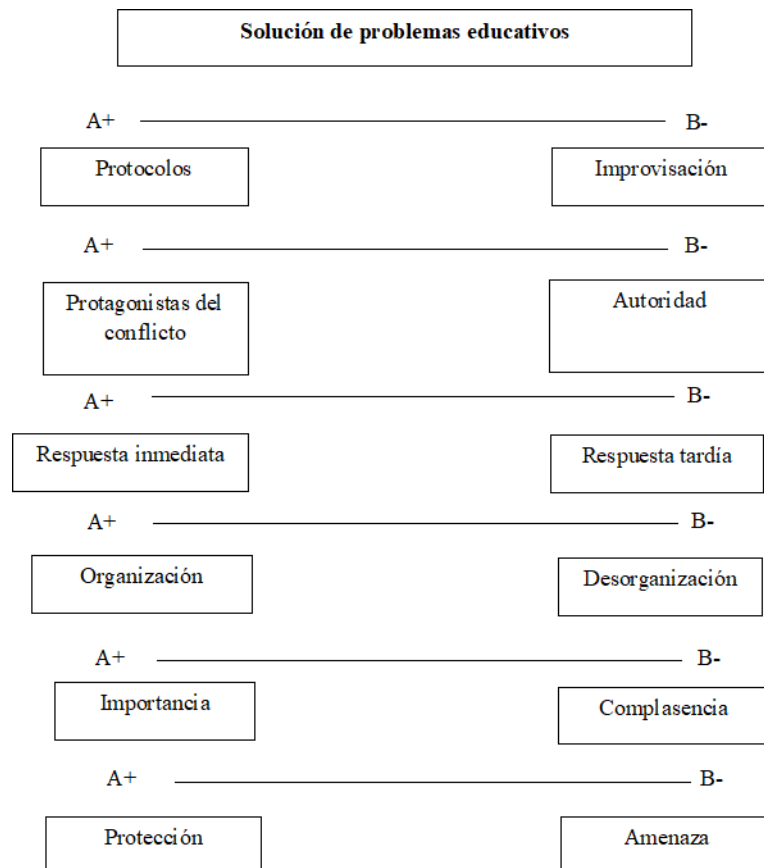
Solución de problemas educativos

A+ B-

Protocolos

Improvisación

A+ B-

Protagonistas del conflicto

Autoridad

A+ B-

Respuesta inmediata

Respuesta tardía

A+ B-

Organización

Desorganización

A+ B-

Importancia

Complasencia

A+ B-

Protección

Amenaza